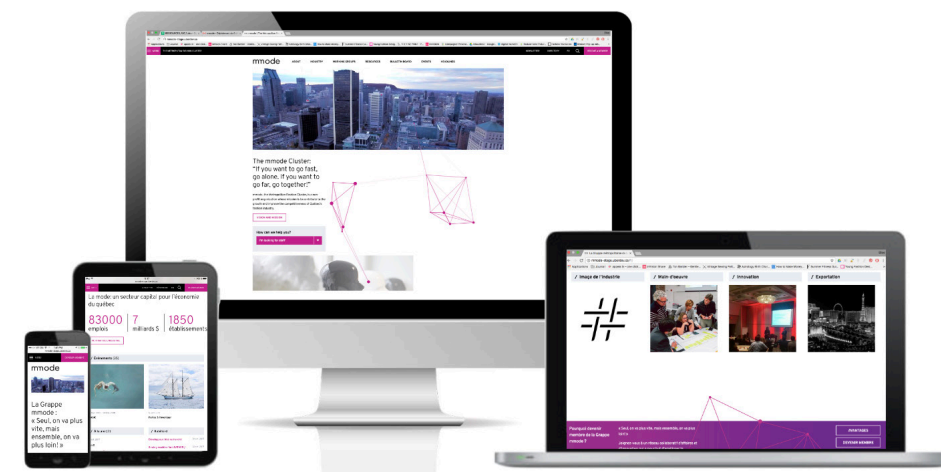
mmode

The mmode Cluster: "If you want to go fast, go alone. If you want to go far, go together!"

How can we help you?

I'm looking for staff

La mode: un secteur capital pour l'économie du québec

83000 emplois

7 milliards $

1850 établissements

mmode

La Grappe mmode : « Seul, on va plus vite, mais ensemble, on va plus loin! »

/ Image de l'industrie

/ Main-d'œuvre

/ Innovation

/ Exportation

Pourquoi devenir membre de la Grappe mmode ?

AVANTAGES

DEVENIR MEMBRE